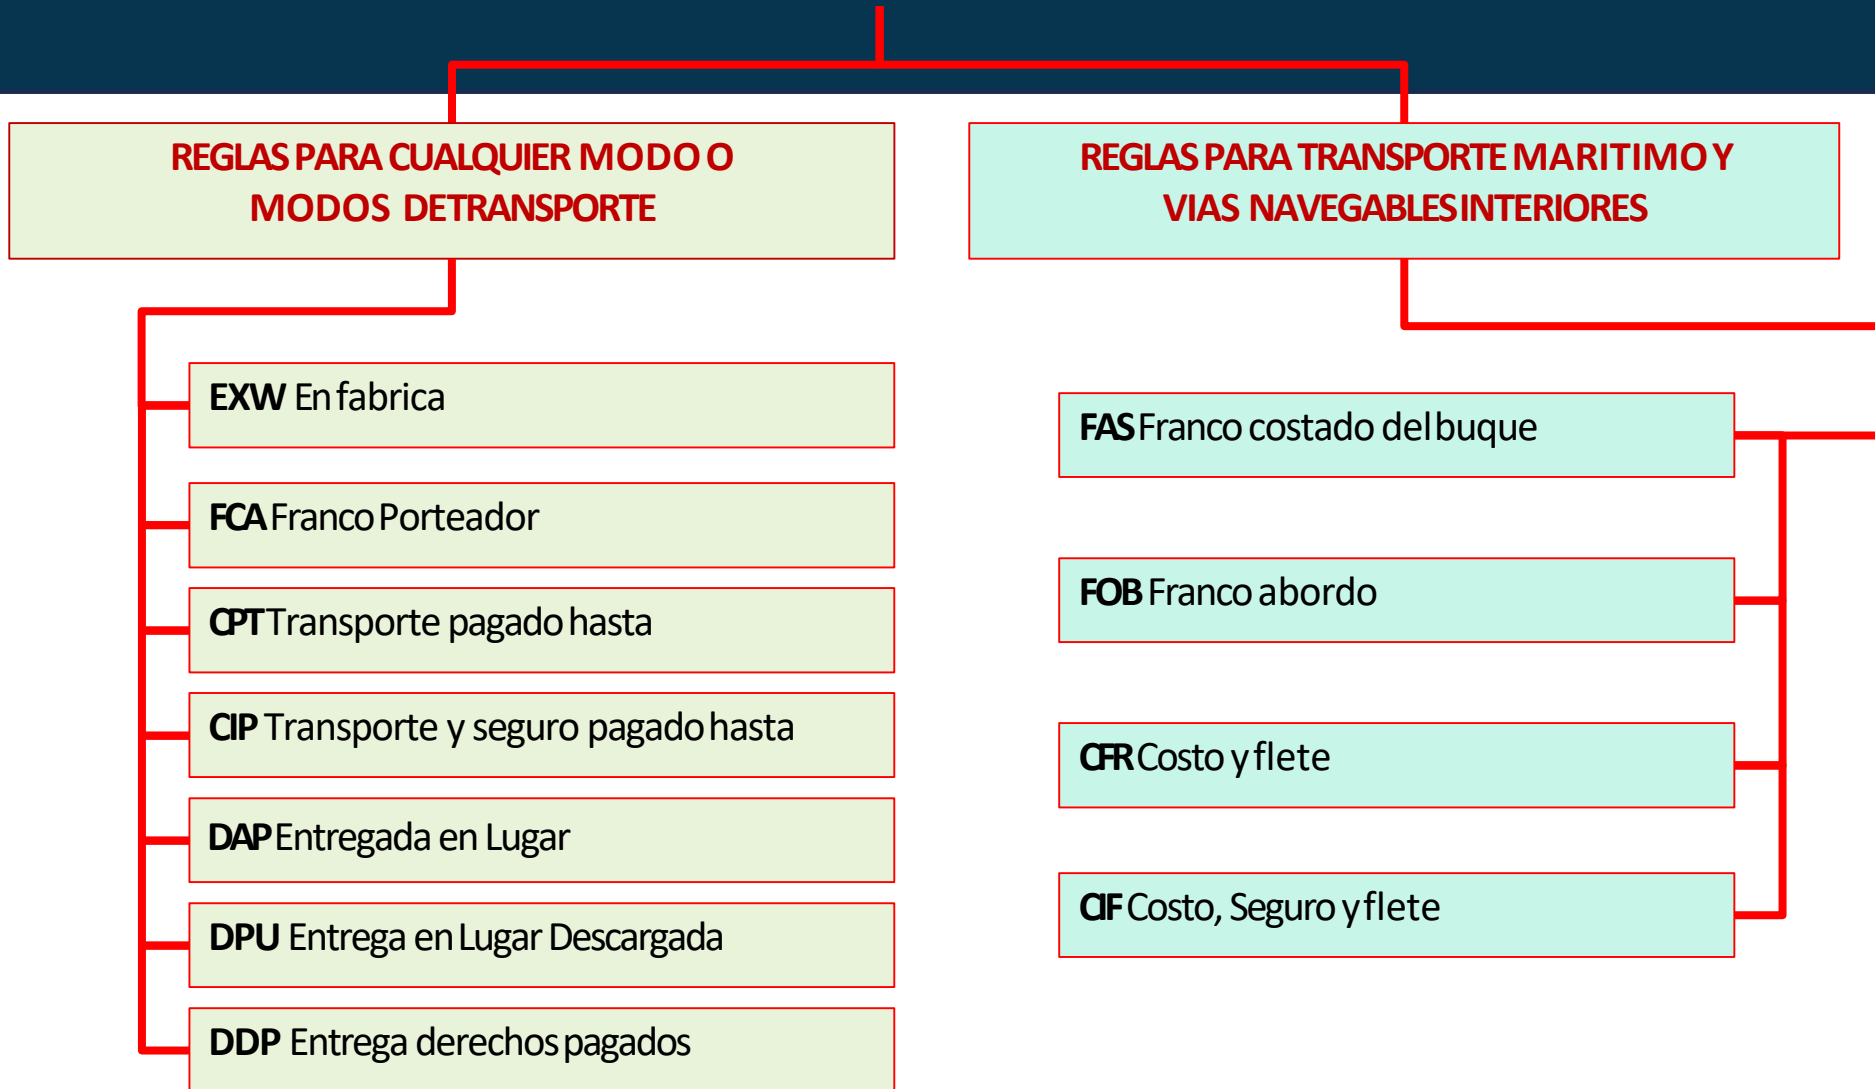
REGLAS PARA CUALQUIER MODO O MODOS DETRANSPORTE

EXW En fabrica

FCA Franco Porteador

CPT Transporte pagado hasta

CIP Transporte y seguro pagado hasta

DAP Entregada en Lugar

DPU Entrega en Lugar Descargada

DDP Entrega derechos pagados

REGLAS PARA TRANSPORTE MARITIMO Y VIAS NAVEGABLES INTERIORES

FAS Franco costado del buque

FOB Franco abordo

CFR Costo y flete

CIF Costo, Seguro y flete